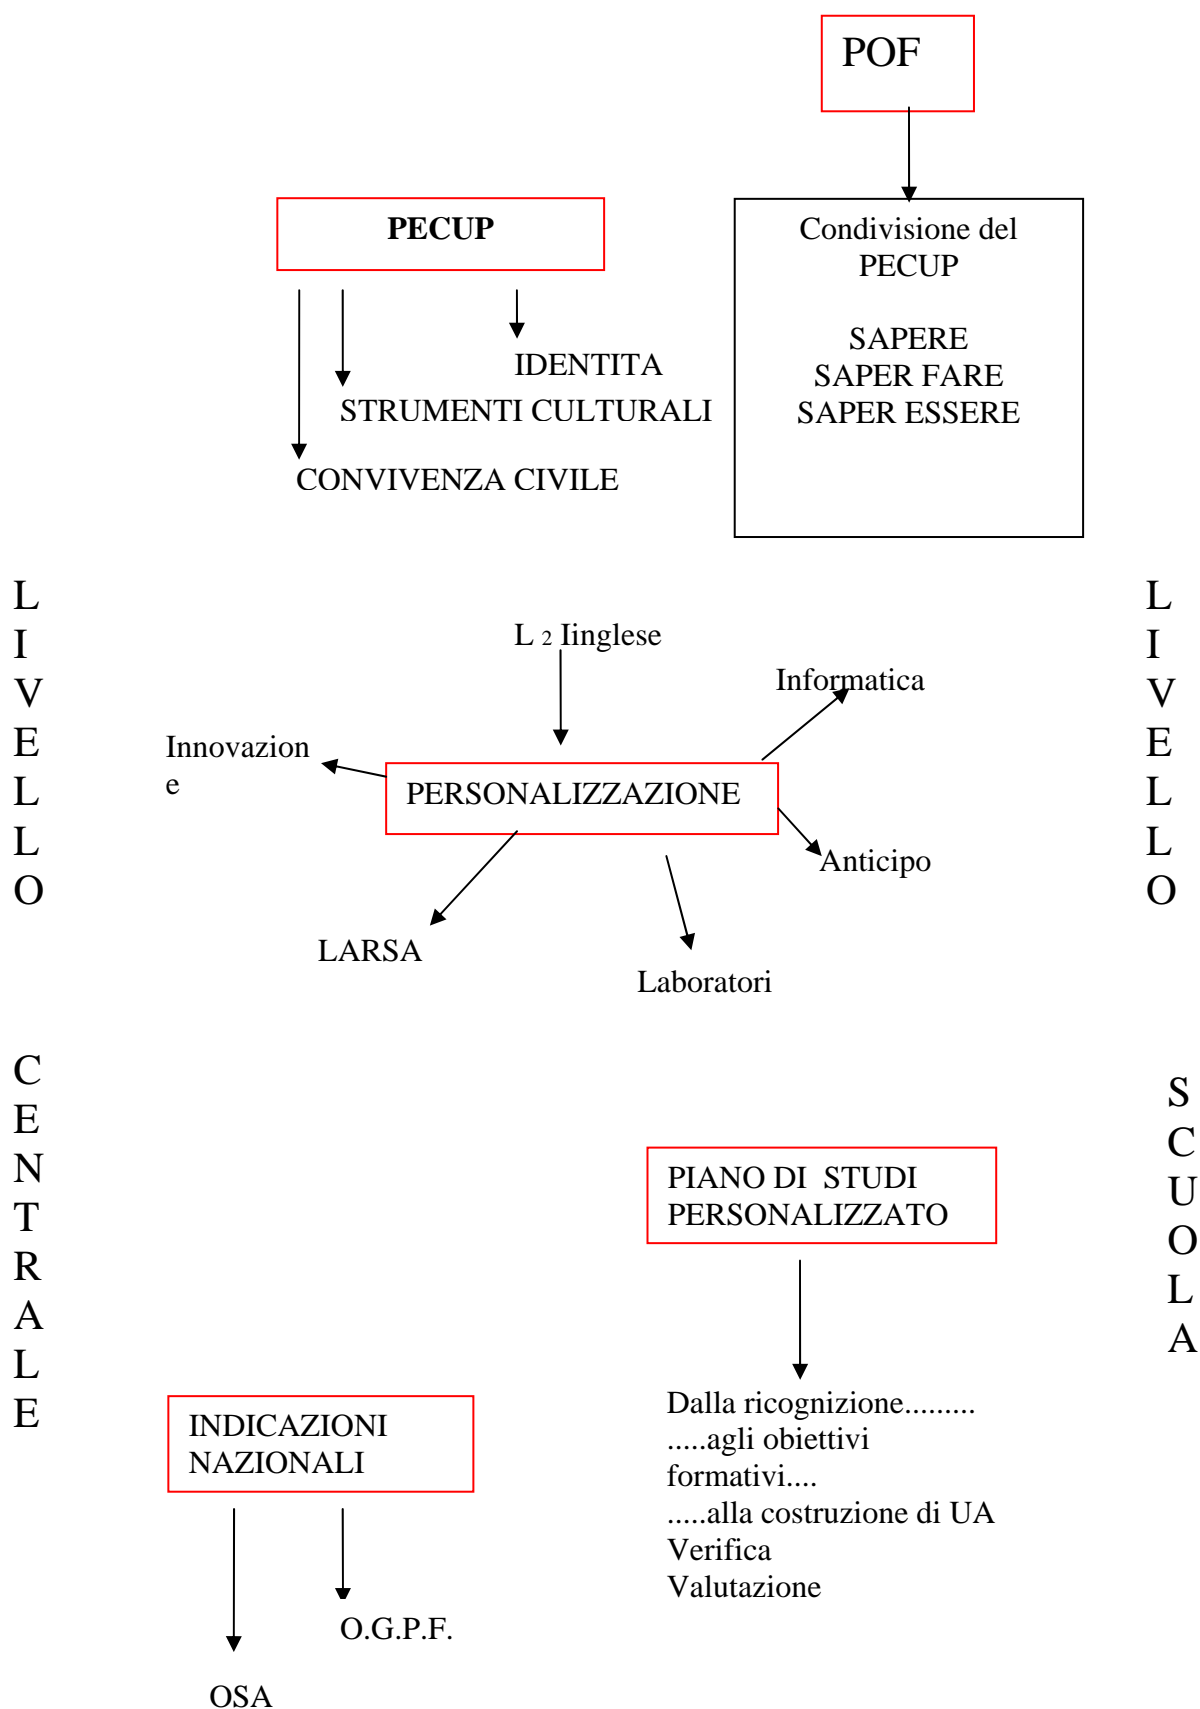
POF

PECUP

Condivisione del PECUP

SAPERE
SAPER FARE
SAPER ESSERE

IDENTITA
STRUMENTI CULTURALI
CONVIVENZA CIVILE

L I V E L L O

C E N T R A L E

L $_2$ Iinglese

Informatica

Innovazion e

PERSONALIZZAZIONE

Anticipo

LARSA

Laboratori

L I V E L L O

S C U O L A

PIANO DI STUDI PERSONALIZZATO

Dalla ricognizione.........
.....agli obiettivi formativi....
.....alla costruzione di UA
Verifica
Valutazione

INDICAZIONI NAZIONALI

O.G.P.F.

OSA